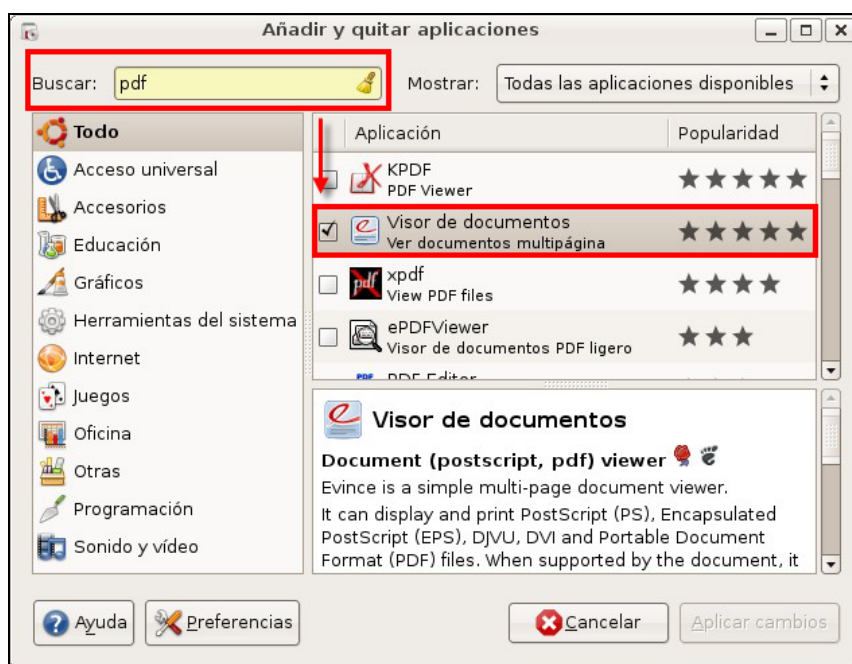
Añadir y quitar aplicaciones

Buscar: pdf

Mostrar: Todas las aplicaciones disponibles

Todo
Acceso universal
Accesorios
Educación
Gráficos
Herramientas del sistema
Internet
Juegos
Oficina
Otras
Programación
Sonido y vídeo

| | Aplicación | Popularidad |
|---|---|---|
| ☐ | KPDF PDF Viewer | ★★★★★ |
| ☑ | Visor de documentos Ver documentos multipágina | ★★★★★ |
| ☐ | xpdf View PDF files | ★★★★ |
| ☐ | ePDFViewer Visor de documentos PDF ligero | ★★★ |
| | PDF Editor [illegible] | |

Visor de documentos

Document (postscript, pdf) viewer

Evince is a simple multi-page document viewer.

It can display and print PostScript (PS), Encapsulated PostScript (EPS), DJVU, DVI and Portable Document Format (PDF) files. When supported by the document, it

Ayuda
Preferencias
Cancelar
Aplicar cambios